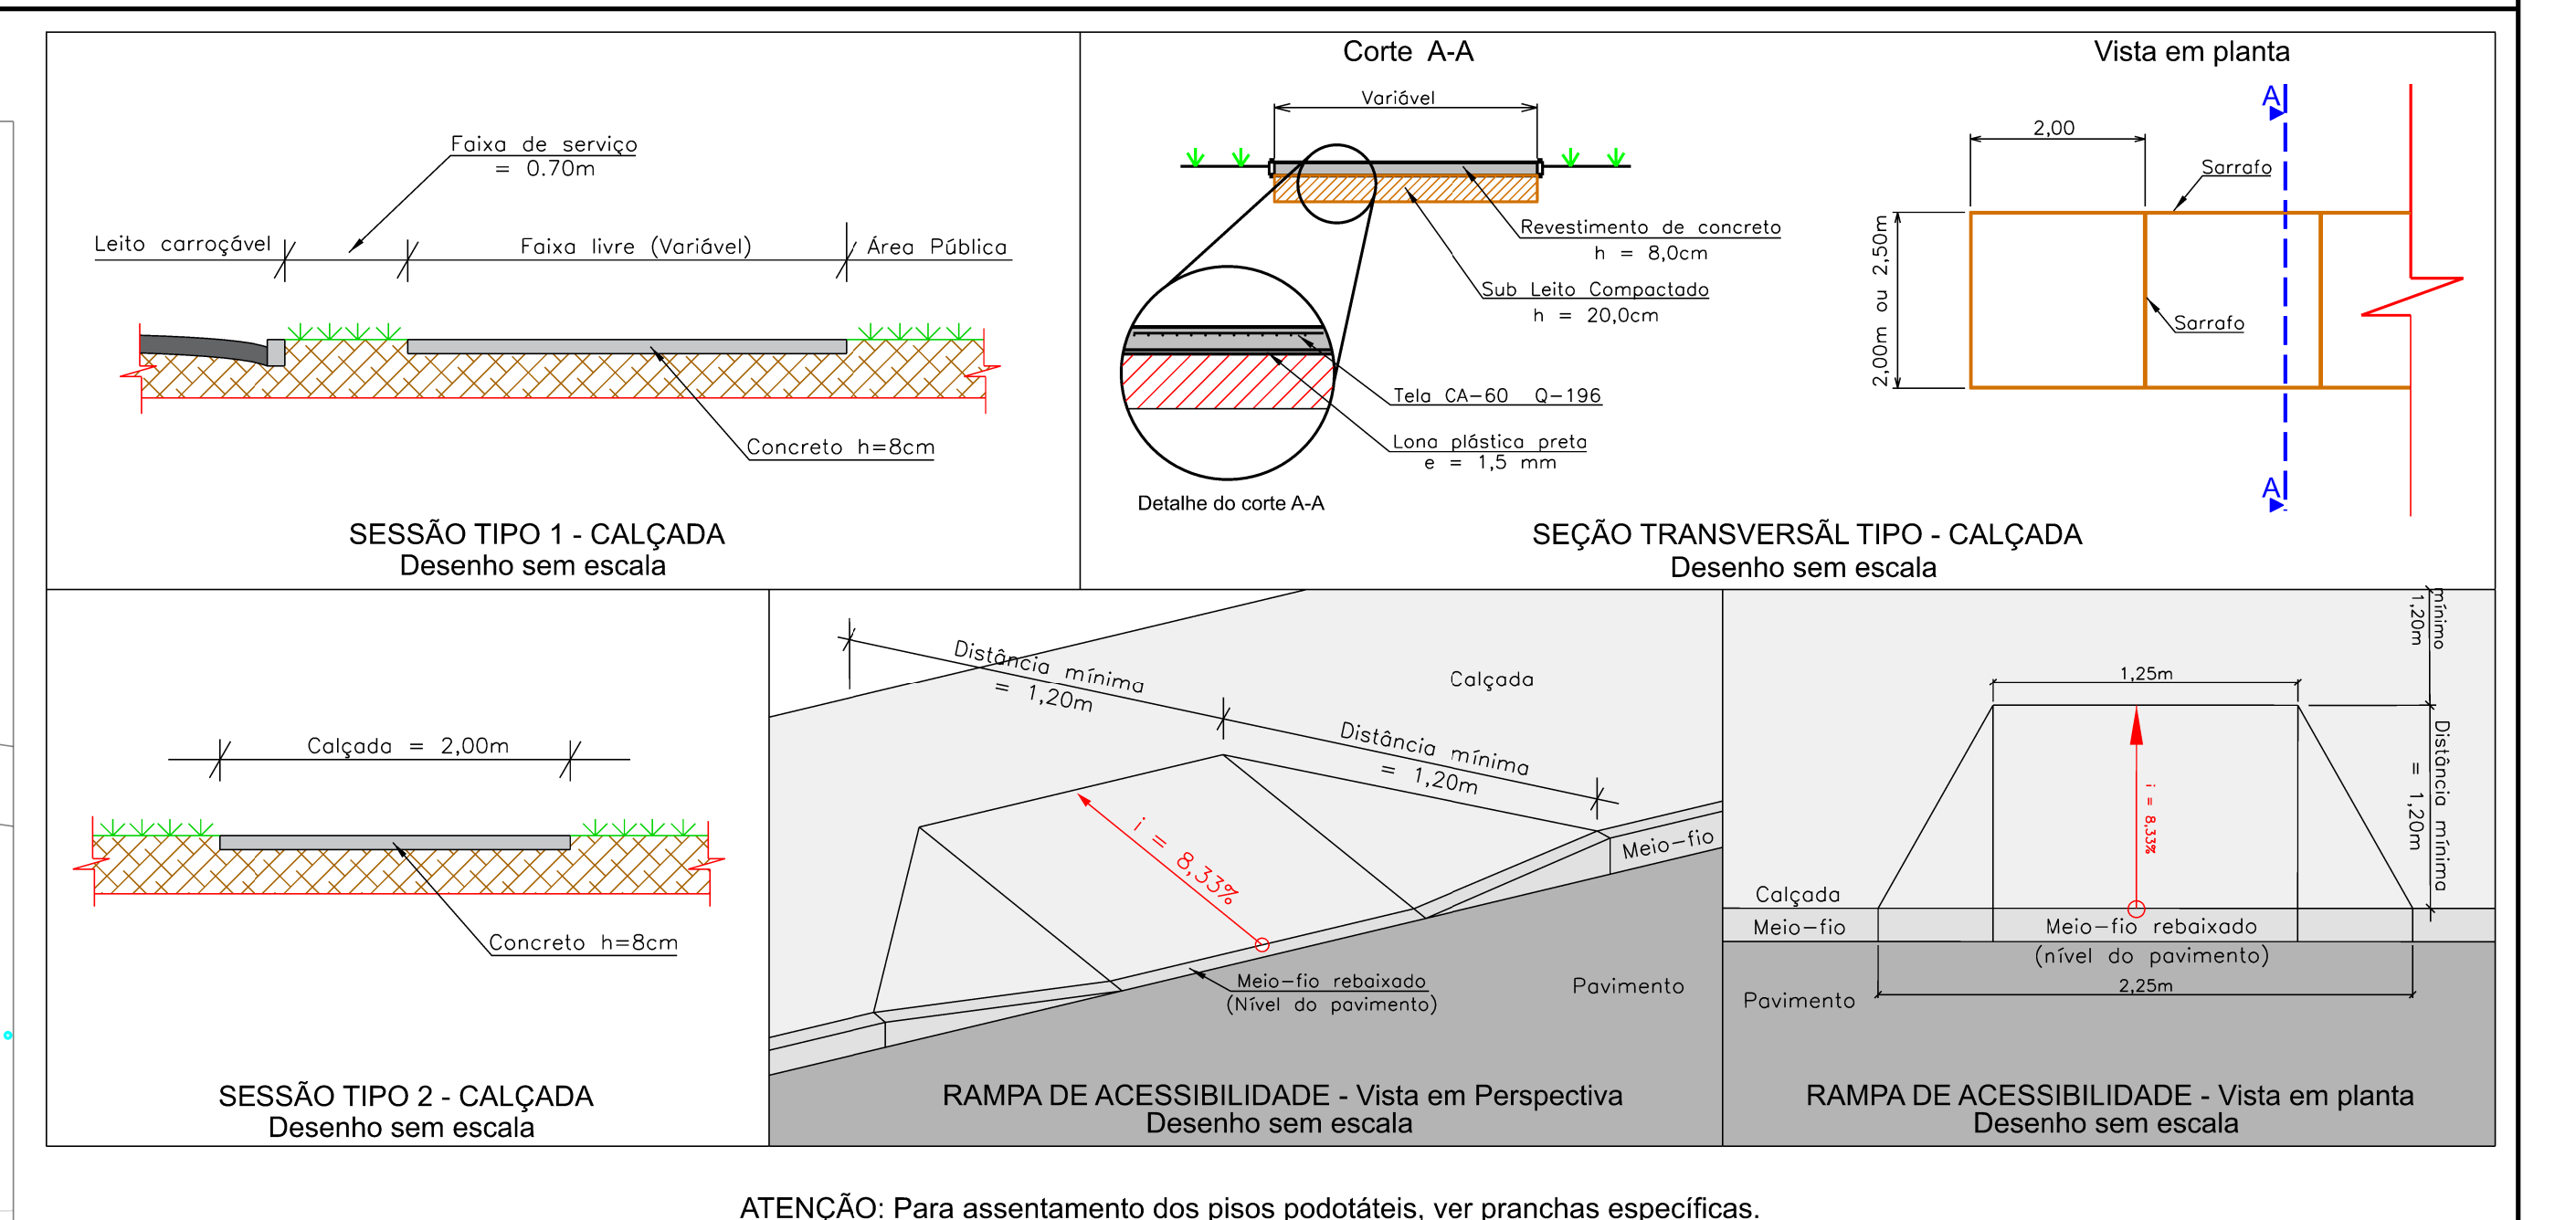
Faixa de serviço
= 0.70m

Leito carroçável

Faixa livre (Variável)

Área Pública

Concreto h=8cm

SESSÃO TIPO 1 - CALÇADA
Desenho sem escala

Corte A-A

Variável

Revestimento de concreto
h = 8,0cm

Sub Leito Compactado
h = 20,0cm

Tela CA-60 Q-196

Lona plástica preta
e = 1,5 mm

Detalhe do corte A-A

Vista em planta

A

2,00

Sarrafo

Sarrafo

2,00m ou 2,50m

A

SEÇÃO TRANSVERSÃL TIPO - CALÇADA
Desenho sem escala

Calçada = 2,00m

Concreto h=8cm

SESSÃO TIPO 2 - CALÇADA
Desenho sem escala

Distância mínima
= 1,20m

Calçada

Distância mínima
= 1,20m

i = 8,33%

Meio-fio

Meio-fio rebaixado
(Nível do pavimento)

Pavimento

RAMPA DE ACESSIBILIDADE - Vista em Perspectiva
Desenho sem escala

1,20m mínimo

1,25m

i = 8,33%

Distância mínima
= 1,20m

Calçada

Meio-fio

Meio-fio rebaixado
(nível do pavimento)

Pavimento

2,25m

RAMPA DE ACESSIBILIDADE - Vista em planta
Desenho sem escala

ATENÇÃO: Para assentamento dos pisos podotáteis, ver pranchas específicas.